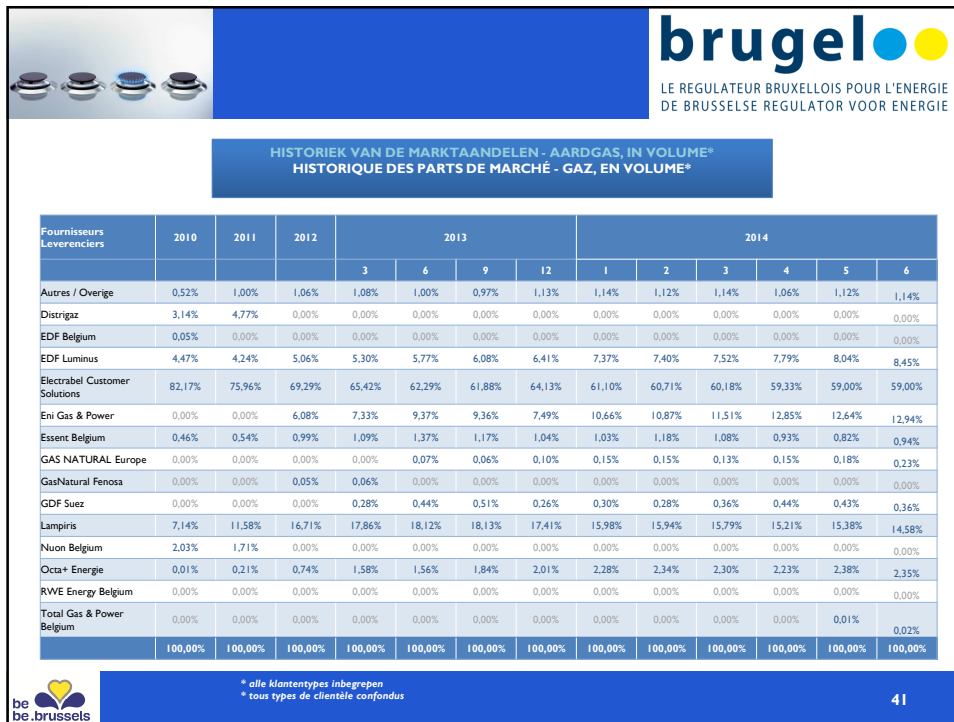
brugel

LE REGULATEUR BRUXELLOIS POUR L'ENERGIE
DE BRUSSELSE REGULATOR VOOR ENERGIE

HISTORIEK VAN DE MARKTAANDELEN - AARDGAS, IN VOLUME*
HISTORIQUE DES PARTS DE MARCHÉ - GAZ, EN VOLUME*

| Fournisseurs Leveranciers | 2010 | 2011 | 2012 | 2013 | | | | 2014 | | | | | |
|---|---|---|---|---|---|---|---|---|---|---|---|---|---|
| | | | | 3 | 6 | 9 | 12 | 1 | 2 | 3 | 4 | 5 | 6 |
| Autres / Overige | 0,52% | 1,00% | 1,06% | 1,08% | 1,00% | 0,97% | 1,13% | 1,14% | 1,12% | 1,14% | 1,06% | 1,12% | 1,14% |
| Distrigaz | 3,14% | 4,77% | 0,00% | 0,00% | 0,00% | 0,00% | 0,00% | 0,00% | 0,00% | 0,00% | 0,00% | 0,00% | 0,00% |
| EDF Belgium | 0,05% | 0,00% | 0,00% | 0,00% | 0,00% | 0,00% | 0,00% | 0,00% | 0,00% | 0,00% | 0,00% | 0,00% | 0,00% |
| EDF Luminus | 4,47% | 4,24% | 5,06% | 5,30% | 5,77% | 6,08% | 6,41% | 7,37% | 7,40% | 7,52% | 7,79% | 8,04% | 8,45% |
| Electrabel Customer Solutions | 82,17% | 75,96% | 69,29% | 65,42% | 62,29% | 61,88% | 64,13% | 61,10% | 60,71% | 60,18% | 59,33% | 59,00% | 59,00% |
| Eni Gas & Power | 0,00% | 0,00% | 6,08% | 7,33% | 9,37% | 9,36% | 7,49% | 10,66% | 10,87% | 11,51% | 12,85% | 12,64% | 12,94% |
| Essent Belgium | 0,46% | 0,54% | 0,99% | 1,09% | 1,37% | 1,17% | 1,04% | 1,03% | 1,18% | 1,08% | 0,93% | 0,82% | 0,94% |
| GAS NATURAL Europe | 0,00% | 0,00% | 0,00% | 0,00% | 0,07% | 0,06% | 0,10% | 0,15% | 0,15% | 0,13% | 0,15% | 0,18% | 0,23% |
| GasNatural Fenosa | 0,00% | 0,00% | 0,05% | 0,06% | 0,00% | 0,00% | 0,00% | 0,00% | 0,00% | 0,00% | 0,00% | 0,00% | 0,00% |
| GDF Suez | 0,00% | 0,00% | 0,00% | 0,28% | 0,44% | 0,51% | 0,26% | 0,30% | 0,28% | 0,36% | 0,44% | 0,43% | 0,36% |
| Lampiris | 7,14% | 11,58% | 16,71% | 17,86% | 18,12% | 18,13% | 17,41% | 15,98% | 15,94% | 15,79% | 15,21% | 15,38% | 14,58% |
| Nuon Belgium | 2,03% | 1,71% | 0,00% | 0,00% | 0,00% | 0,00% | 0,00% | 0,00% | 0,00% | 0,00% | 0,00% | 0,00% | 0,00% |
| Octa+ Energie | 0,01% | 0,21% | 0,74% | 1,58% | 1,56% | 1,84% | 2,01% | 2,28% | 2,34% | 2,30% | 2,23% | 2,38% | 2,35% |
| RWE Energy Belgium | 0,00% | 0,00% | 0,00% | 0,00% | 0,00% | 0,00% | 0,00% | 0,00% | 0,00% | 0,00% | 0,00% | 0,00% | 0,00% |
| Total Gas & Power Belgium | 0,00% | 0,00% | 0,00% | 0,00% | 0,00% | 0,00% | 0,00% | 0,00% | 0,00% | 0,00% | 0,00% | 0,01% | 0,02% |
| | 100,00% | 100,00% | 100,00% | 100,00% | 100,00% | 100,00% | 100,00% | 100,00% | 100,00% | 100,00% | 100,00% | 100,00% | 100,00% |

be
be.brussels

* alle klantentypes inbegrepen
* tous types de clientèle confondus

41